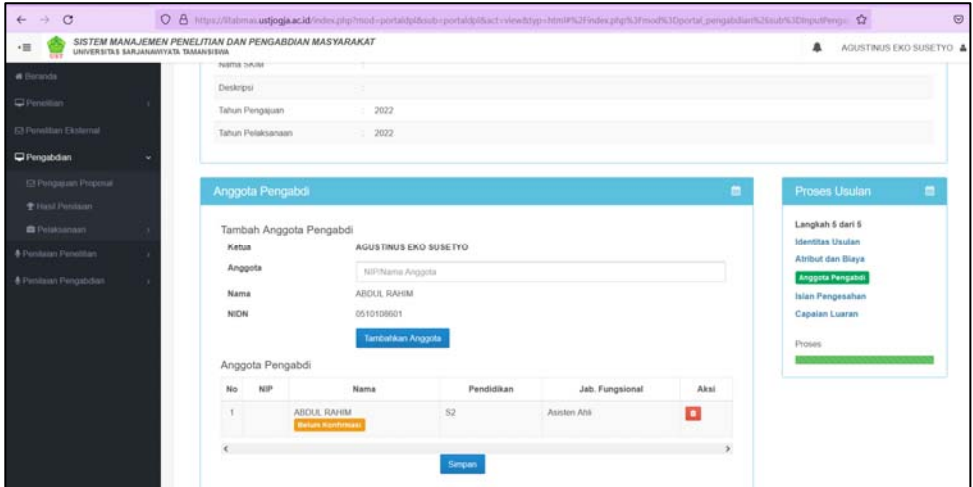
https://lltabmas.ustjogja.ac.id/index.php?mod=portaldpl&sub=portaldpl&act=view&typ=html#%2Findex.php%3Fmod%3Dportal_pengabdian%26sub%3DInputPengu

SISTEM MANAJEMEN PENELITIAN DAN PENGABDIAN MASYARAKAT
UNIVERSITAS SARJANAWIYATA TAMANSISWA

AGUSTINUS EKO SUSETYO

Beranda
Penelitian
Penelitian Eksternal
Pengabdian
Pengajuan Proposal
Hasil Penilaian
Pelaksanaan
Penilaian Penelitian
Penilaian Pengabdian

Nama Skim :
Deskripsi :
Tahun Pengajuan : 2022
Tahun Pelaksanaan : 2022

Anggota Pengabdi

Tambah Anggota Pengabdi
Ketua AGUSTINUS EKO SUSETYO
Anggota NIP/Nama Anggota
Nama ABDUL RAHIM
NIDN 0510108601
Tambahkan Anggota

Anggota Pengabdi

| No | NIP | Nama | Pendidikan | Jab. Fungsional | Aksi |
|---|---|---|---|---|---|
| 1 | | ABDUL RAHIM Belum Konfirmasi | S2 | Asisten Ahli | |

Simpan

Proses Usulan

Langkah 5 dari 5
Identitas Usulan
Atribut dan Biaya
Anggota Pengabdi
Isian Pengesahan
Capaian Luaran

Proses